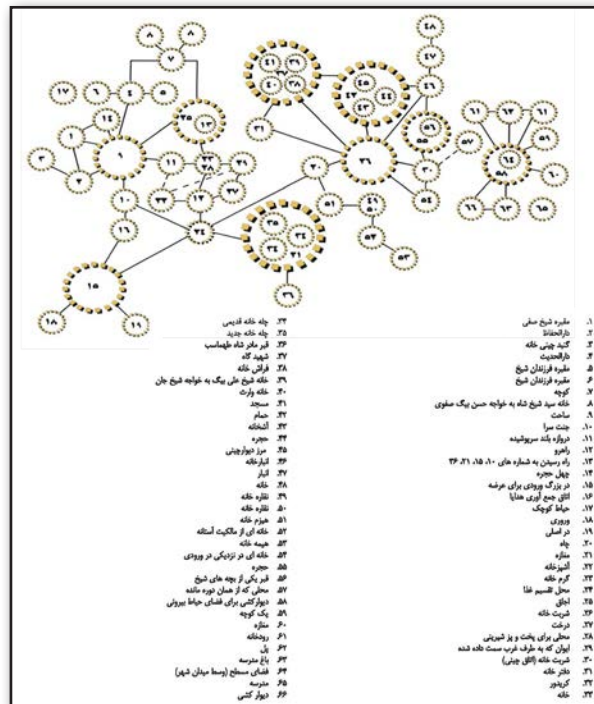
۸ ۸ ۷ ۱۷ ۶ ۴ ۵ ۱۴ ۲ ۱ ۳ ۹ ۲۵ ۱۳ ۱۱ ۲۲ ۲۱ ۲۳ ۱۲ ۲۷ ۱۰ ۱۶ ۲۴ ۱۵ ۱۸ ۱۹ ۴۱ ۳۹ ۴۰ ۳۸ ۴۵ ۴۴ ۴۲ ۴۳ ۴۸ ۴۷ ۴۶ ۵۶ ۵۵ ۳۱ ۳۶ ۵۷ ۵۰ ۶۱ ۶۲ ۶۳ ۵۹ ۶۴ ۵۸ ۶۰ ۶۶ ۶۳ ۶۵ ۲۰ ۵۱ ۵۴ ۵۲ ۵۳ ۳۵ ۳۲ ۳۴ ۳۳ ۳۶

۱. مقبره شیخ صفی
۲. دارالحفاظ
۳. گنبد چینی خانه
۴. دارالحدیث
۵. مقبره فرزندان شیخ
۶. مقبره فرزندان شیخ
۷. کوچه
۸. خانه سید شیخ شاه به خواجه حسن بیگ صفوی
۹. ساحت
۱۰. جنت سرا
۱۱. دروازه بلند سرپوشیده
۱۲. راهرو
۱۳. راه رسیدن به شماره های ۱۰، ۱۵، ۲۱، ۳۶
۱۴. چهل حجره
۱۵. در بزرگ ورودی برای عرصه
۱۶. اتاق جمع آوری هدایا
۱۷. حیاط کوچک
۱۸. ورودی
۱۹. در اصلی
۲۰. چاه
۲۱. مناره
۲۲. آشپزخانه
۲۳. گرم خانه
۲۴. محل تقسیم غذا
۲۵. اجاق
۲۶. شربت خانه
۲۷. درخت
۲۸. محلی برای پخت و پز شیرینی
۲۹. ایوان که به طرف غرب سست داده شده
۳۰. شربت خانه (اتاق چینی)
۳۱. دفتر خانه
۳۲. کریدور
۳۳. خانه

۳۴. چله خانه قدیمی
۳۵. چله خانه جدید
۳۶. قبر مادر شاه طهماسب
۳۷. شهید گاه
۳۸. فراش خانه
۳۹. خانه شیخ علی بیگ به خواجه شیخ جان
۴۰. خانه وارث
۴۱. مسجد
۴۲. حمام
۴۳. آشخانه
۴۴. حجره
۴۵. مرز دیوارچینی
۴۶. انبارخانه
۴۷. انبار
۴۸. خانه
۴۹. نقاره خانه
۵۰. نقاره خانه
۵۱. هیزم خانه
۵۲. خانه ای از مالکیت آستانه
۵۳. خیمه خانه
۵۴. خانه ای در نزدیکی در ورودی
۵۵. حجره
۵۶. قبر یکی از بچه های شیخ
۵۷. محلی که از همان دوره مانده
۵۸. دیوارکشی برای فضای حیاط بیرونی
۵۹. یک کوچه
۶۰. مناره
۶۱. رودخانه
۶۲. پل
۶۳. باغ مدرسه
۶۴. فضای مسطح (وسط میدان شهر)
۶۵. مدرسه
۶۶. دیوار کشی